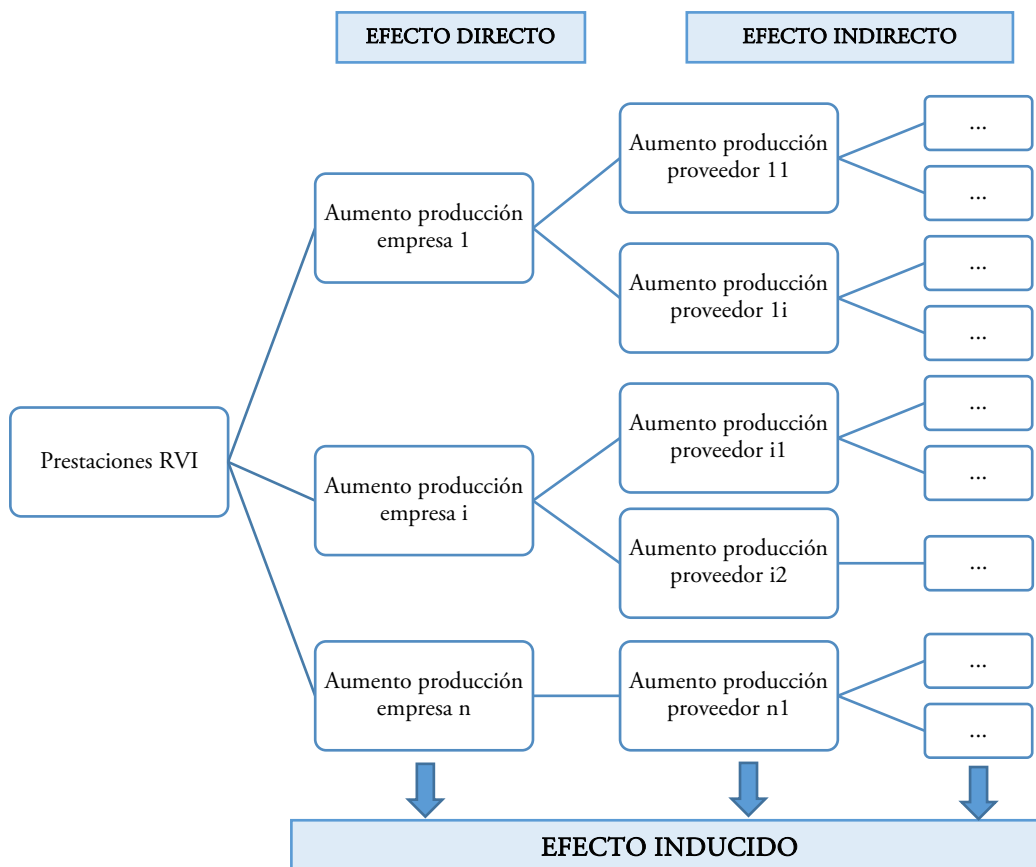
EFECTO DIRECTO

EFECTO INDIRECTO

Prestaciones RVI

Aumento producción empresa 1

Aumento producción proveedor 11

...

...

Aumento producción proveedor 1i

...

...

Aumento producción empresa i

Aumento producción proveedor i1

...

...

Aumento producción proveedor i2

...

Aumento producción empresa n

Aumento producción proveedor n1

...

...

EFECTO INDUCIDO